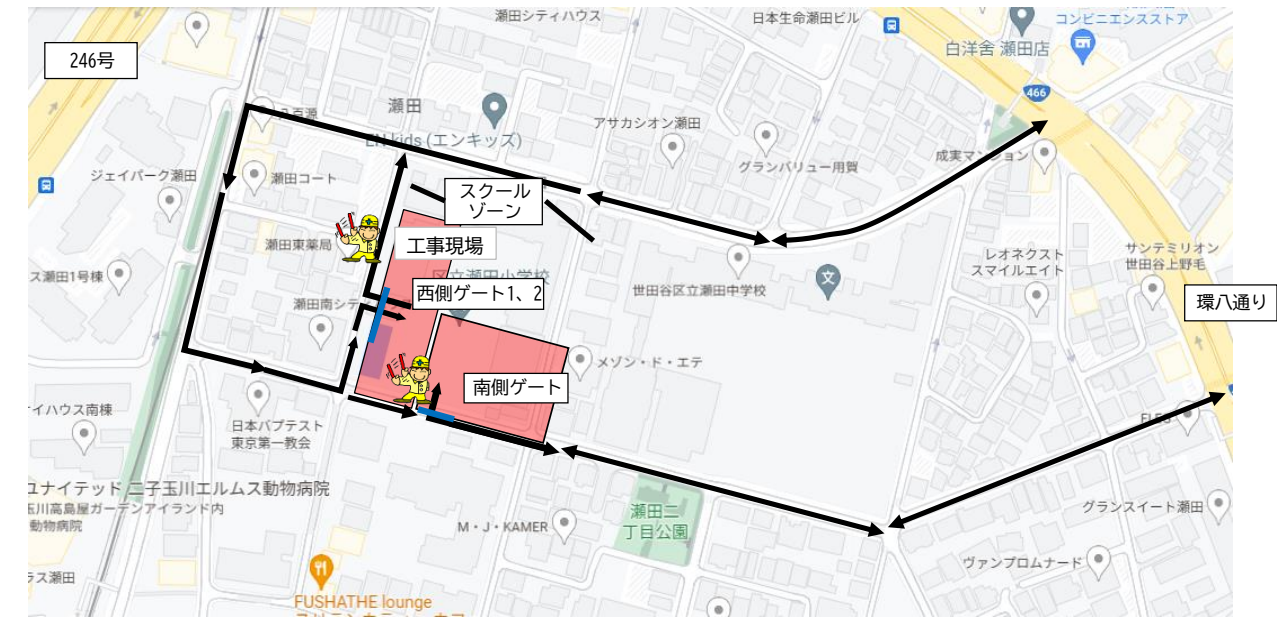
246号

瀬田シティハウス

日本生命瀬田ビル

コンビニエンスストア

白洋舎 瀬田店

466

瀬田

EN kids (エンキッズ)

アサカシオン瀬田

グランバリュー用賀

成実マンション

ジェイパーク瀬田

瀬田コート

スクール ゾーン

工事現場

瀬田東薬局

レオネクスト スマイルエイト

サンテミリオン 世田谷上野毛

ス瀬田1号棟

区立瀬田小学校

西側ゲート1、2

世田谷区立瀬田中学校

文

環八通り

瀬田南シテ

メゾン・ド・エテ

南側ゲート

イハウス南棟

日本バプテスト 東京第一教会

ユナイテッド 二子玉川エルムス動物病院

玉川高島屋ガーデンアイランド内 動物病院

瀬田二 丁目公園

M・J・KAMER

グランスイート瀬田

ラス瀬田

FUSHATHE lounge

ヴァンプロムナード